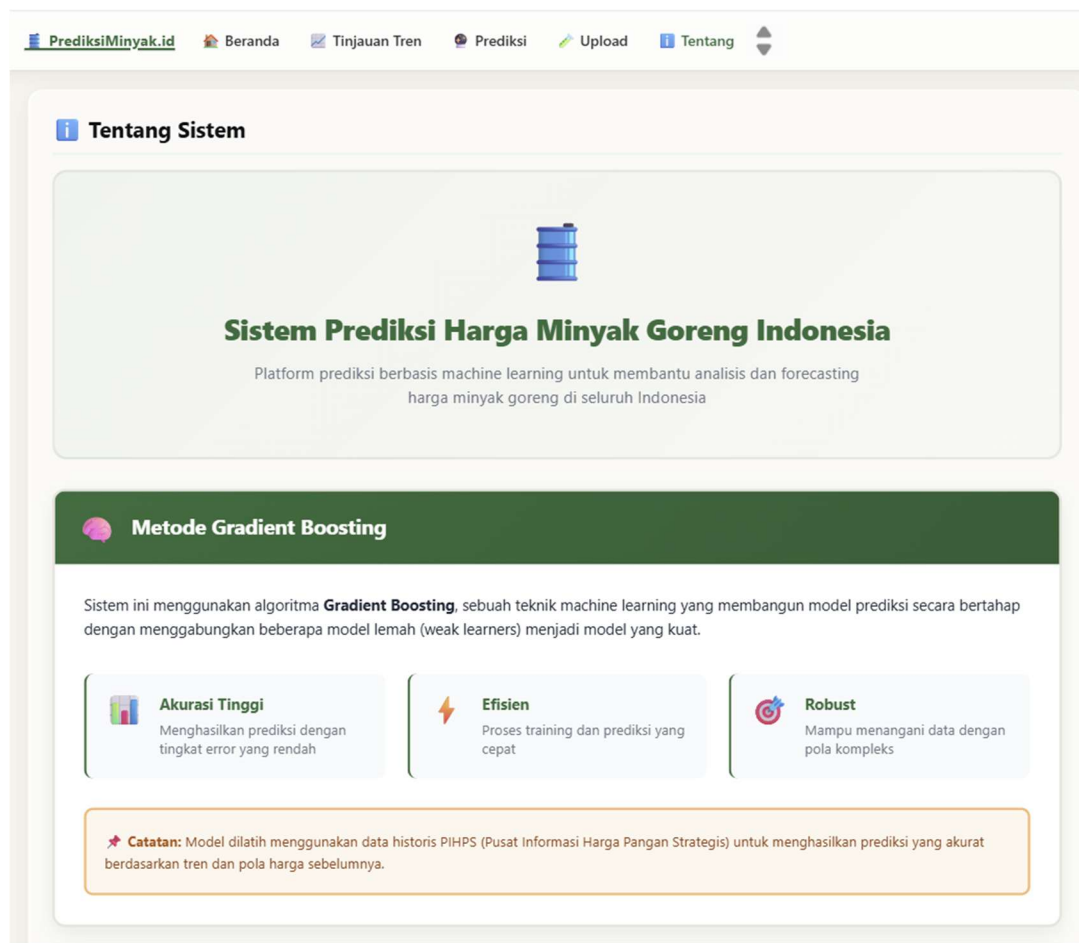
PrediksiMinyak.id Beranda Tinjauan Tren Prediksi Upload Tentang

Tentang Sistem

Sistem Prediksi Harga Minyak Goreng Indonesia

Platform prediksi berbasis machine learning untuk membantu analisis dan forecasting harga minyak goreng di seluruh Indonesia

Metode Gradient Boosting

Sistem ini menggunakan algoritma **Gradient Boosting**, sebuah teknik machine learning yang membangun model prediksi secara bertahap dengan menggabungkan beberapa model lemah (weak learners) menjadi model yang kuat.

Akurasi Tinggi
Menghasilkan prediksi dengan tingkat error yang rendah

Efisien
Proses training dan prediksi yang cepat

Robust
Mampu menangani data dengan pola kompleks

**Catatan:** Model dilatih menggunakan data historis PIHPS (Pusat Informasi Harga Pangan Strategis) untuk menghasilkan prediksi yang akurat berdasarkan tren dan pola harga sebelumnya.